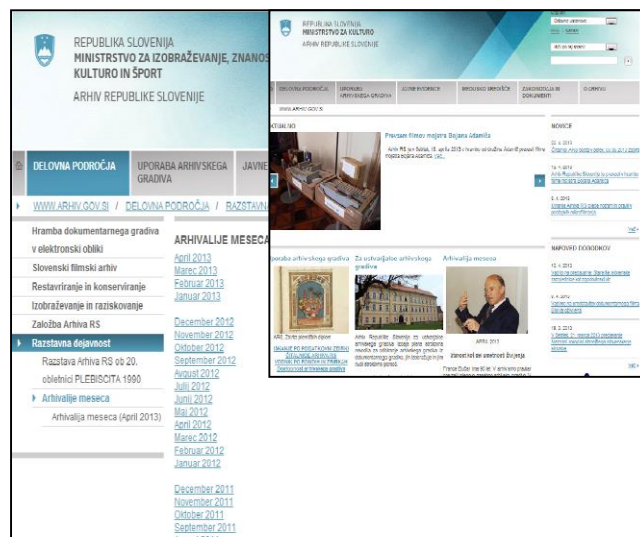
REPUBLIKA SLOVENIJA
MINISTRSTVO ZA IZOBRAŽEVANJE, ZNANOS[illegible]
KULTURO IN ŠPORT

ARHIV REPUBLIKE SLOVENIJE

DELOVNA PODROČJA | UPORABA ARHIVSKEGA GRADIVA | JAVNE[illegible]

WWW.ARHIV.GOV.SI / DELOVNA PODROČJA / RAZSTAVN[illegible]

Hramba dokumentarnega gradiva v elektronski obliki
Slovenski filmski arhiv
Restavriranje in konserviranje
Izobraževanje in raziskovanje
Založba Arhiva RS
Razstavna dejavnost
Razstava Arhiva RS ob 20. obletnici PLEBISCITA 1990
Arhivalije meseca
Arhivalija meseca (April 2013)

ARHIVALIJE MESECA

April 2013
Marec 2013
Februar 2013
Januar 2013

December 2012
November 2012
Oktober 2012
September 2012
Avgust 2012
Julij 2012
Junij 2012
Maj 2012
April 2012
Marec 2012
Februar 2012
Januar 2012

December 2011
November 2011
Oktober 2011
September 2011

REPUBLIKA SLOVENIJA
MINISTRSTVO ZA KULTURO
ARHIV REPUBLIKE SLOVENIJE

DELOVNA PODROČJA | UPORABA ARHIVSKEGA GRADIVA | JAVNE EVIDENCE | ARHIVSKI OBJEKTI | ZAKONODAJA IN DOKUMENTI | O ARHIVU

WWW.ARHIV.GOV.SI

AKTUALNO

Prevzem filmov mojstra Bojana Adamiča

Arhiv RS je v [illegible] Adamiča. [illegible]

NOVICE

NAPOVED DOGODKOV

Uporaba arhivskega gradiva
Za ustvarjalce arhivskega gradiva
Arhivalija meseca

APRIL 2013

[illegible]